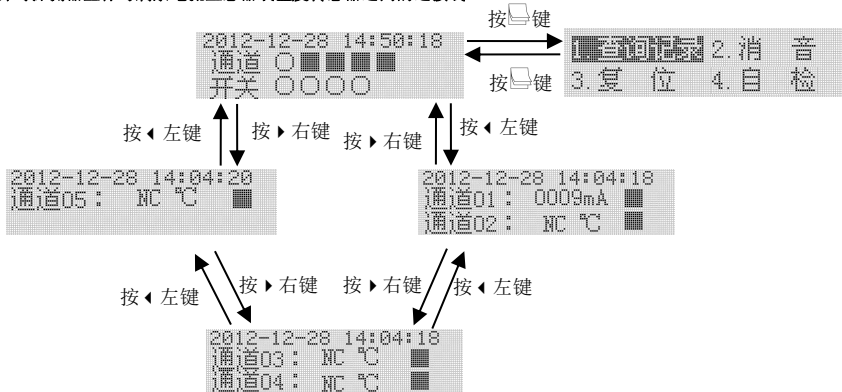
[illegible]

按键

2012-12-28 14:50:18
通道 ○■■■■
开关 ○○○○

1.查询记录 2.消 音
3.复 位 4.自 检

按键

按◂左键

按▸右键

按▸右键

按◂左键

2012-12-28 14:04:20
通道05： NC ℃ ■

2012-12-28 14:04:18
通道01： 0009mA ■
通道02： NC ℃ ■

按◂左键

按▸右键

按▸右键

按◂左键

2012-12-28 14:04:18
通道03： NC ℃ ■
通道04： NC ℃ ■